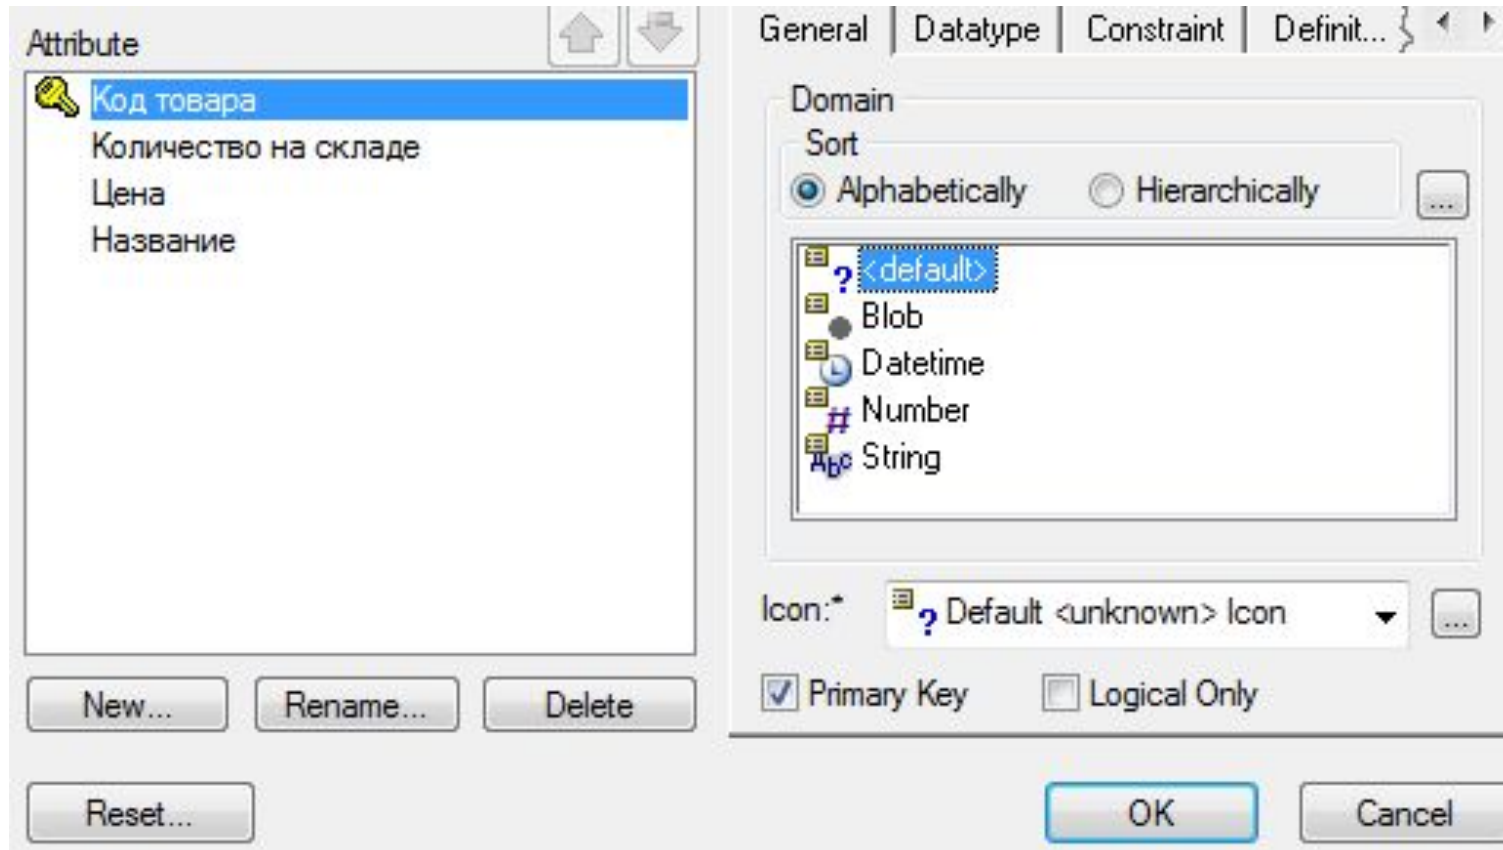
Attribute

Код товара
Количество на складе
Цена
Название

New...
Rename...
Delete

Reset...

General | Datatype | Constraint | Definit...

Domain
Sort
Alphabetically
Hierarchically
...

<default>
Blob
Datetime
Number
String

Icon:*
Default <unknown> Icon
...

Primary Key
Logical Only

OK
Cancel